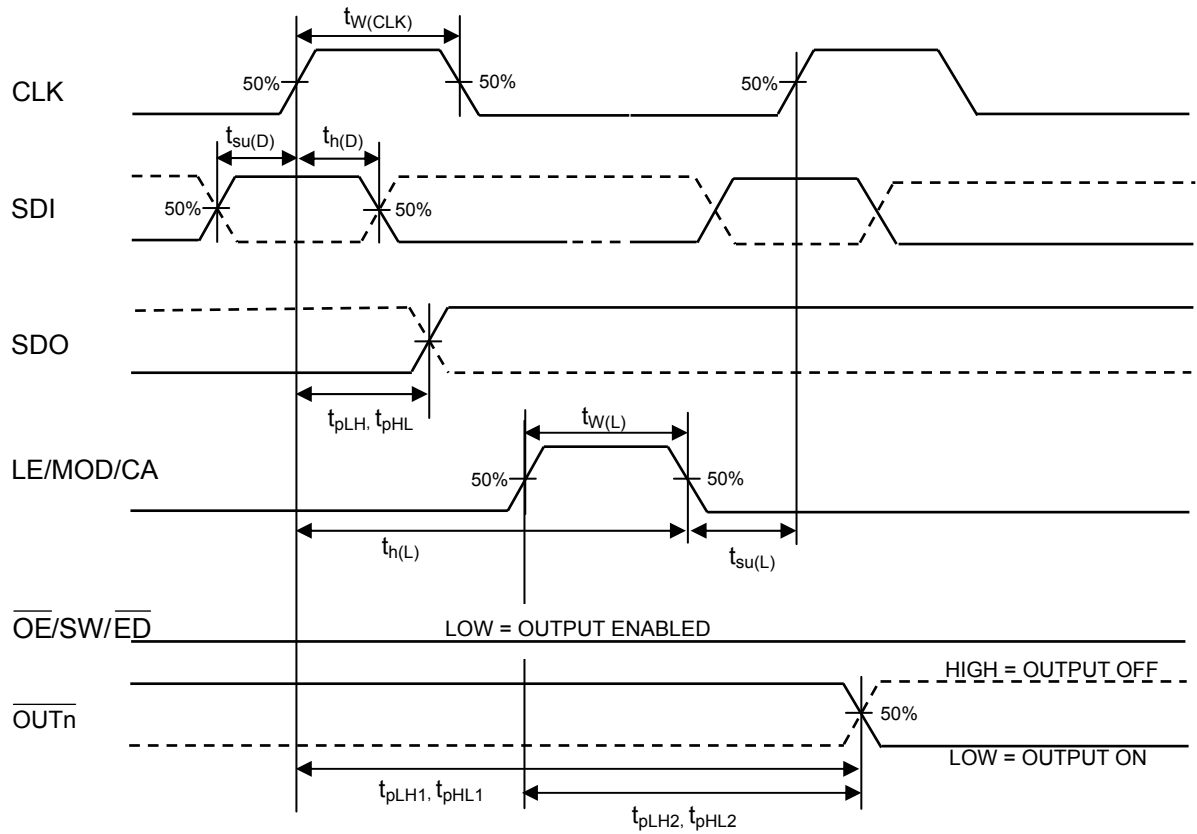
$t_{W(CLK)}$

CLK

50%

50%

50%

$t_{su(D)}$

$t_{h(D)}$

SDI

50%

50%

SDO

$t_{pLH}$, $t_{pHL}$

$t_{W(L)}$

LE/MOD/CA

50%

50%

$t_{h(L)}$

$t_{su(L)}$

$\overline{OE}$/SW/$\overline{ED}$

LOW = OUTPUT ENABLED

HIGH = OUTPUT OFF

$\overline{OUTn}$

50%

LOW = OUTPUT ON

$t_{pLH1}$, $t_{pHL1}$

$t_{pLH2}$, $t_{pHL2}$